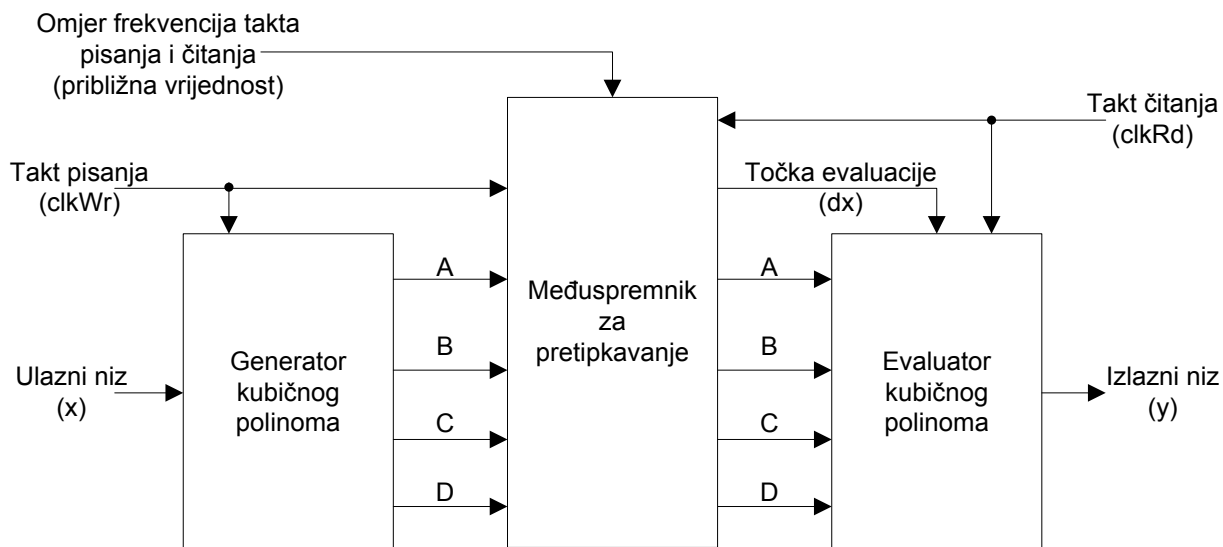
Omjer frekvencija takta pisanja i čitanja (približna vrijednost)

Takt čitanja (clkRd)

Takt pisanja (clkWr)

Točka evaluacije (dx)

Međuspremnik za pretipkavanje

A

B

C

D

A

B

C

D

Ulazni niz (x)

Generator kubičnog polinoma

Evaluator kubičnog polinoma

Izlazni niz (y)